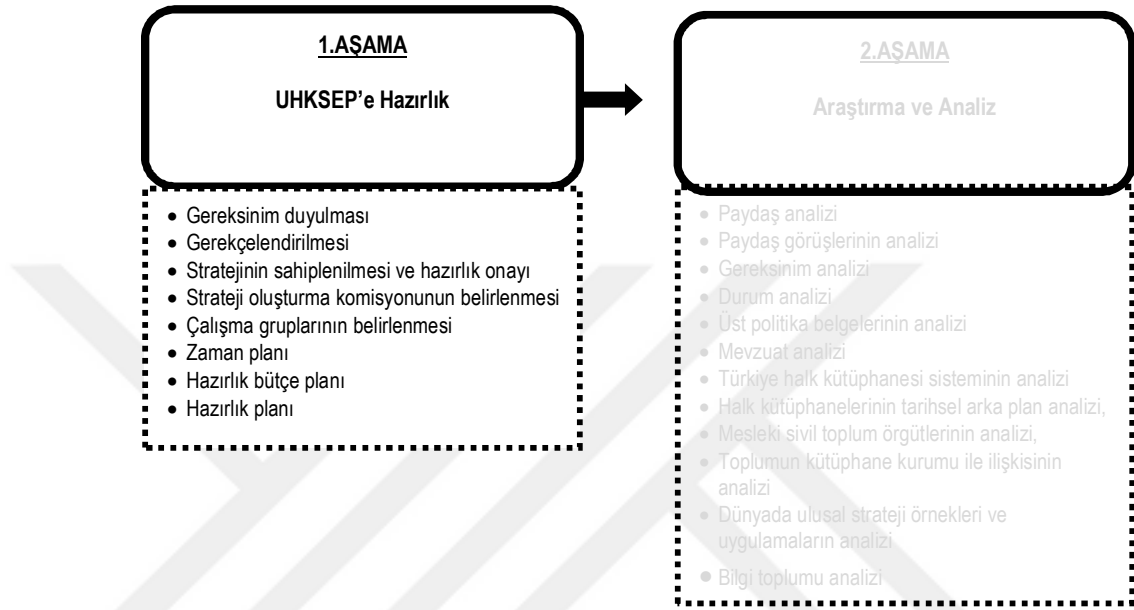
1.AŞAMA

UHKSEP'e Hazırlık

- Gereksinim duyulması
- Gerekçelendirilmesi
- Stratejinin sahiplenilmesi ve hazırlık onayı
- Strateji oluşturma komisyonunun belirlenmesi
- Çalışma gruplarının belirlenmesi
- Zaman planı
- Hazırlık bütçe planı
- Hazırlık planı

2.AŞAMA

Araştırma ve Analiz

- Paydaş analizi
- Paydaş görüşlerinin analizi
- Gereksinim analizi
- Durum analizi
- Üst politika belgelerinin analizi
- Mevzuat analizi
- Türkiye halk kütüphanesi sisteminin analizi
- Halk kütüphanelerinin tarihsel arka plan analizi,
- Mesleki sivil toplum örgütlerinin analizi,
- Toplumun kütüphane kurumu ile ilişkisinin analizi
- Dünyada ulusal strateji örnekleri ve uygulamaların analizi
- Bilgi toplumu analizi